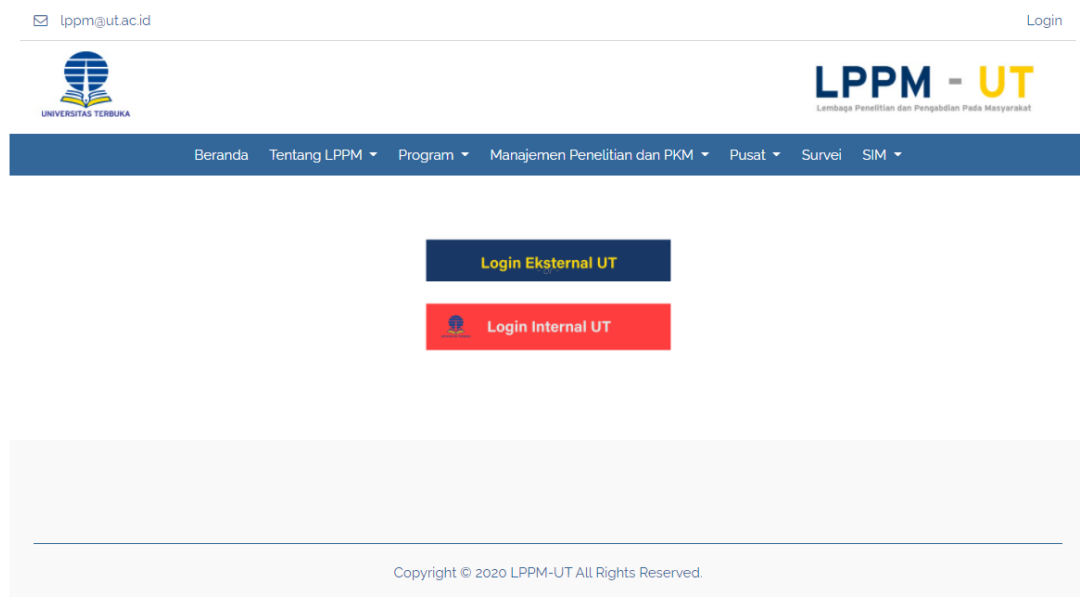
lppm@ut.ac.id

Login

UNIVERSITAS TERBUKA

LPPM - UT
Lembaga Penelitian dan Pengabdian Pada Masyarakat

Beranda Tentang LPPM Program Manajemen Penelitian dan PKM Pusat Survei SIM

Login Eksternal UT

Login Internal UT

Copyright © 2020 LPPM-UT All Rights Reserved.